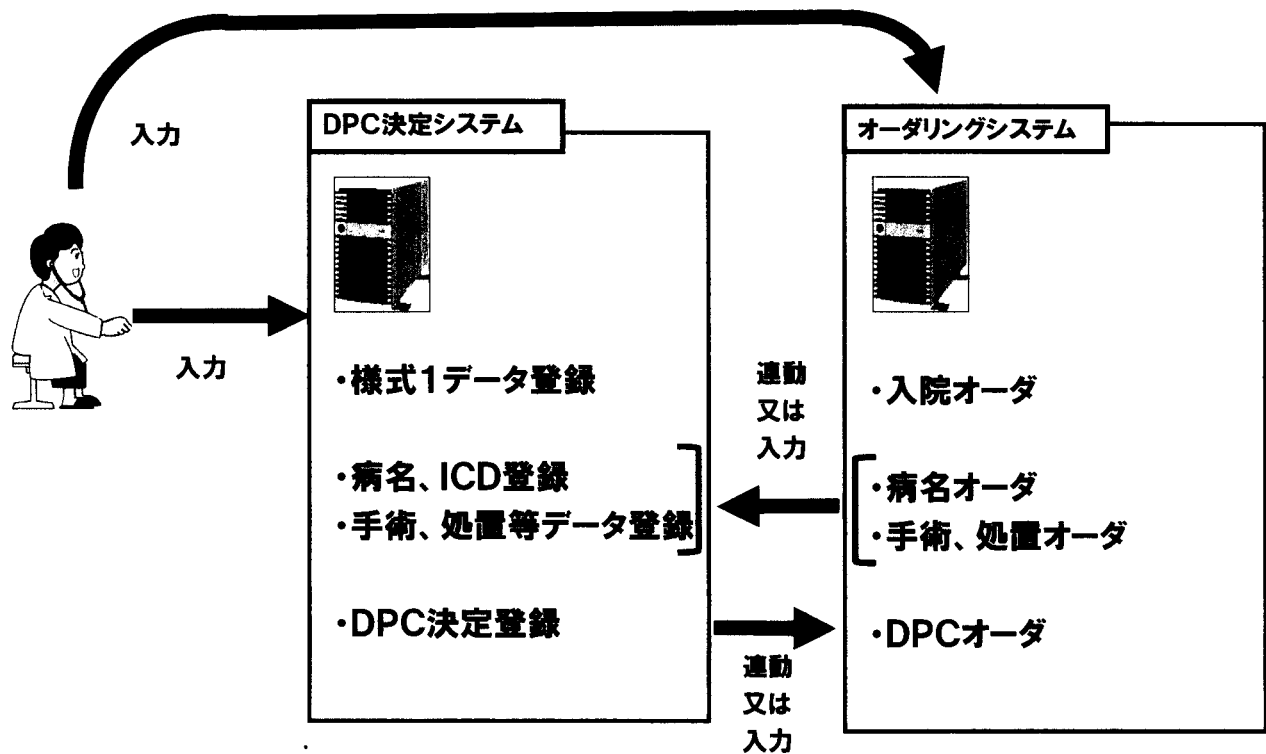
入力

DPC決定システム

オーダリングシステム

入力

・様式1データ登録

・病名、ICD登録
・手術、処置等データ登録

・DPC決定登録

連動
又は
入力

・入院オーダ

・病名オーダ
・手術、処置オーダ

・DPCオーダ

連動
又は
入力